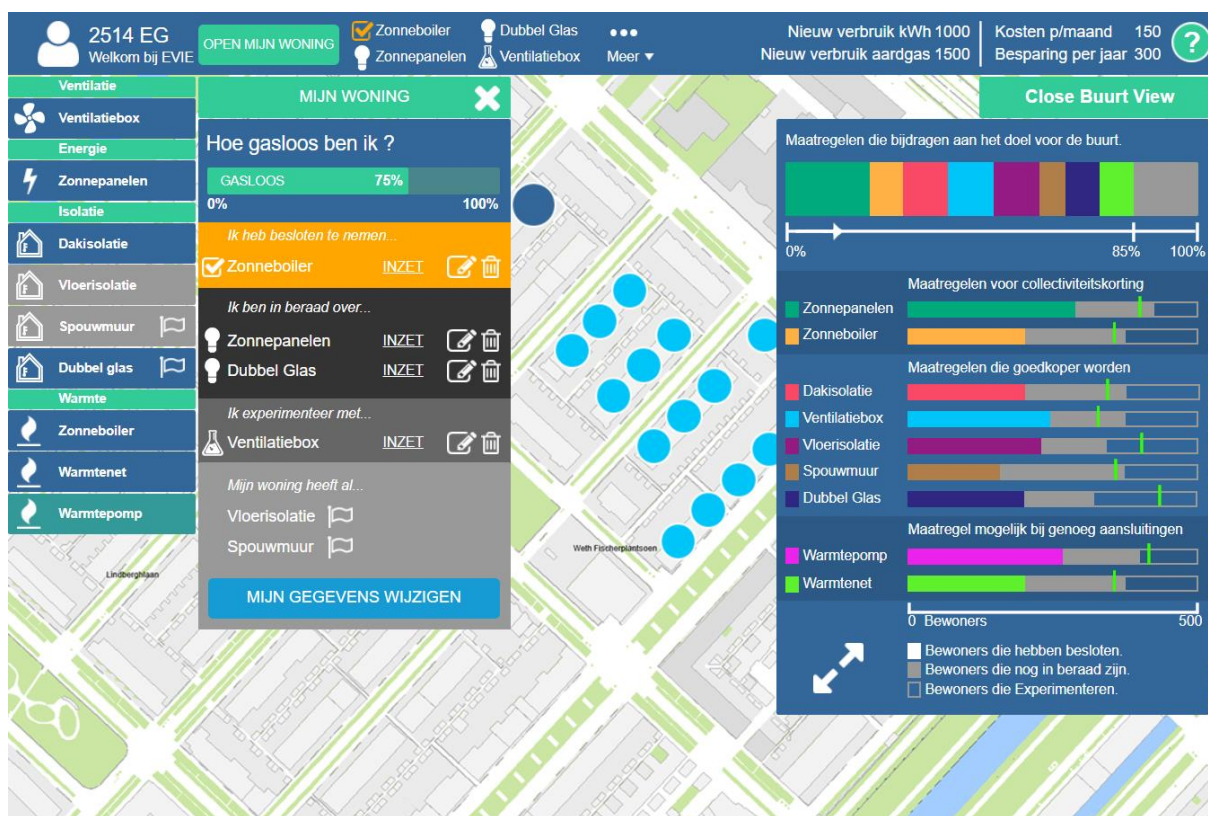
2514 EG
Welkom bij EVIE

OPEN MIJN WONING

Zonneboiler
Zonnepanelen
Dubbel Glas
Ventilatiebox
•••
Meer ▾

Nieuw verbruik kWh 1000
Nieuw verbruik aardgas 1500

Kosten p/maand 150
Besparing per jaar 300

?

Ventilatie
Ventilatiebox
Energie
Zonnepanelen
Isolatie
Dakisolatie
Vloerisolatie
Spouwmuur
Dubbel glas
Warmte
Zonneboiler
Warmtenet
Warmtepomp

MIJN WONING

Hoe gasloos ben ik ?

GASLOOS 75%
0% 100%

Ik heb besloten te nemen...
Zonneboiler INZET

Ik ben in beraad over...
Zonnepanelen INZET
Dubbel Glas INZET

Ik experimenteer met...
Ventilatiebox INZET

Mijn woning heeft al...
Vloerisolatie
Spouwmuur

MIJN GEGEVENS WIJZIGEN

Lindberghlaan
Weth Fischerplantsoen

Close Buurt View

Maatregelen die bijdragen aan het doel voor de buurt.

0% 85% 100%

Maatregelen voor collectiviteitskorting
Zonnepanelen
Zonneboiler

Maatregelen die goedkoper worden
Dakisolatie
Ventilatiebox
Vloerisolatie
Spouwmuur
Dubbel Glas

Maatregel mogelijk bij genoeg aansluitingen
Warmtepomp
Warmtenet

0 Bewoners 500

Bewoners die hebben besloten.
Bewoners die nog in beraad zijn.
Bewoners die Experimenteren.